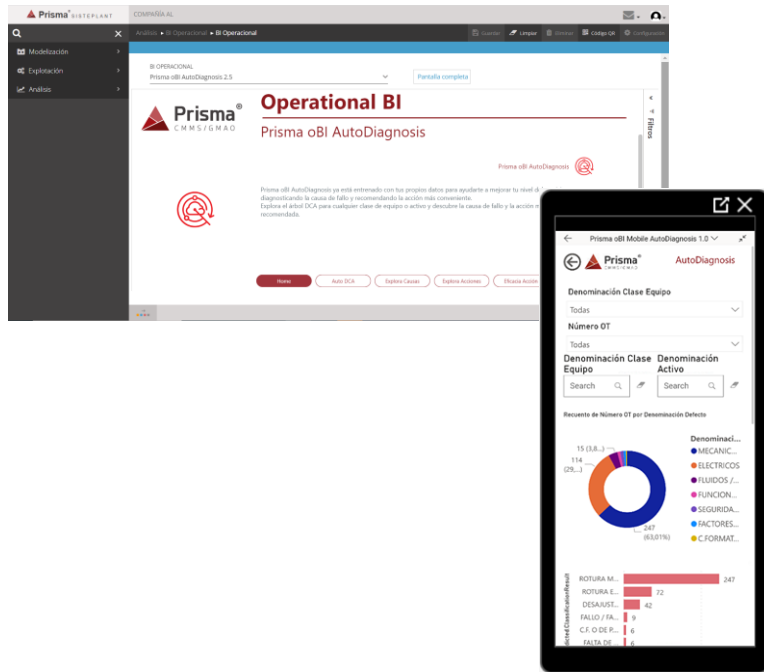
Prisma® SISTEPLANT COMPAÑÍA AL

Modelización
Explotación
Análisis

Análisis ▸ BI Operacional ▸ BI Operacional

Guardar Limpiar Eliminar Código QR Configuración

BI OPERACIONAL
Prisma oBI AutoDiagnosis 2.5
Pantalla completa

Prisma® CMMS/GMAO

Operational BI

Prisma oBI AutoDiagnosis

Prisma oBI AutoDiagnosis

Filtros

Prisma oBI AutoDiagnosis ya está entrenado con tus propios datos para ayudarte a mejorar tu nivel de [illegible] diagnosticando la causa de fallo y recomendando la acción más conveniente.
Explora el árbol DCA para cualquier clase de equipo o activo y descubre la causa de fallo y la acción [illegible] recomendada.

Home Auto DCA Explora Causas Explora Acciones Eficacia Acción

Prisma oBI Mobile AutoDiagnosis 1.0

Prisma CMMS/GMAO AutoDiagnosis

Denominación Clase Equipo
Todas
Número OT
Todas
Denominación Clase Equipo
Search
Denominación Activo
Search

Recuento de Número OT por Denominación Defecto

15 (3,8...)
114 (29,...)
247 (63,01%)

Denominaci...
MECANIC...
ELECTRICOS
FLUIDOS /...
FUNCION...
SEGURIDA...
FACTORES...
C.FORMAT...

ROTURA M... 247
ROTURA E... 72
DESAJUST... 42
FALLO / FA... 9
C.F. O DE P... 6
FALTA DE ... 6

licted.ClassificationResult